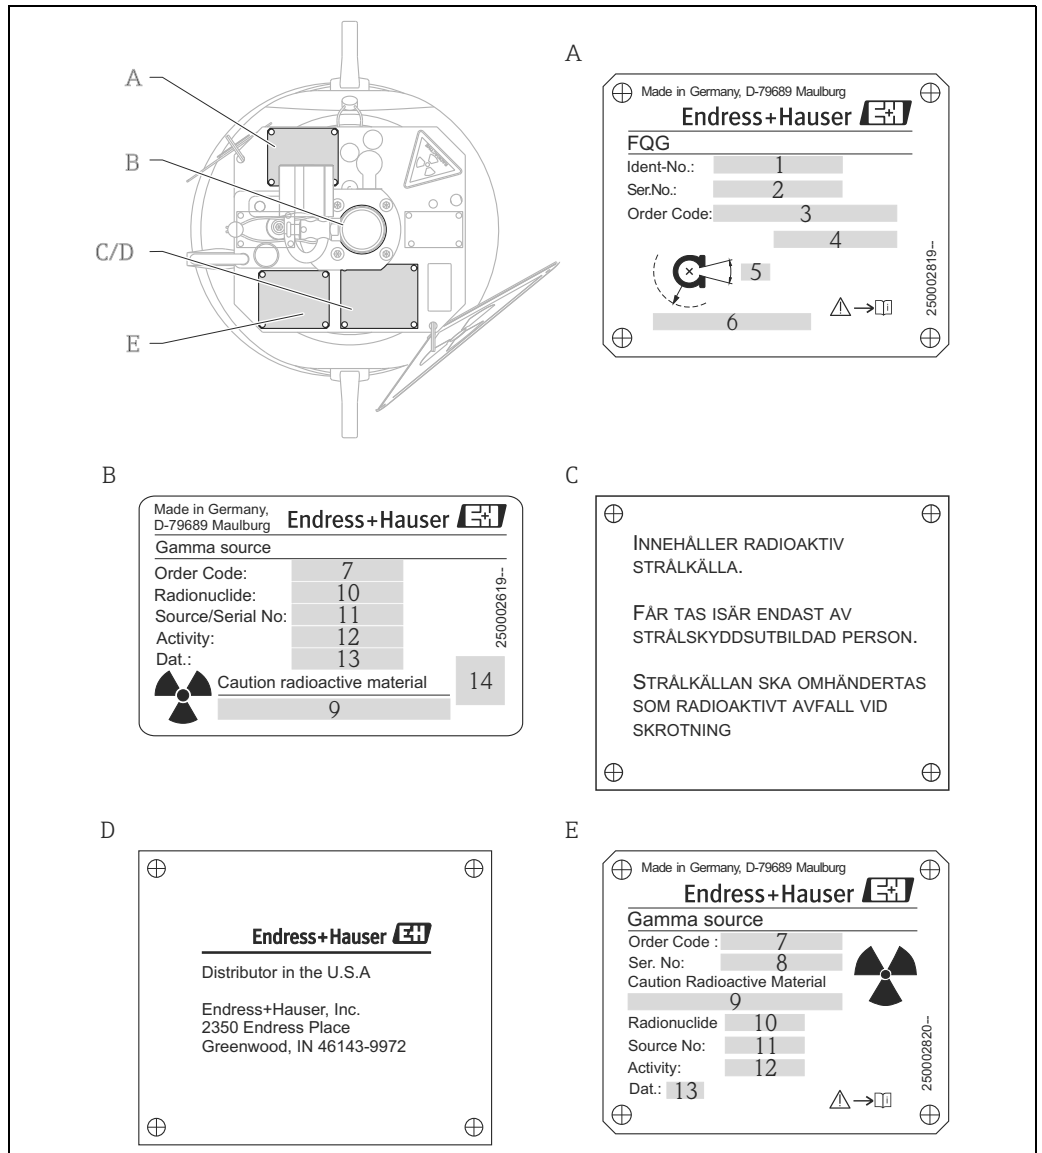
A
B
C/D
E

A

Made in Germany, D-79689 Maulburg
Endress+Hauser
FQG
Ident-No.: 1
Ser.No.: 2
Order Code: 3
4
5
6
250002819--

B

Made in Germany, D-79689 Maulburg
Endress+Hauser
Gamma source
Order Code: 7
Radionuclide: 10
Source/Serial No: 11
Activity: 12
Dat.: 13
Caution radioactive material
9
14
250002619--

C

INNEHÅLLER RADIOAKTIV STRÅLKÄLLA.

FÅR TAS ISÄR ENDAST AV STRÅLSKYDDSUTBILDAD PERSON.

STRÅLKÄLLAN SKA OMHÄNDERTAS SOM RADIOAKTIVT AVFALL VID SKROTNING

D

Endress+Hauser

Distributor in the U.S.A

Endress+Hauser, Inc.
2350 Endress Place
Greenwood, IN 46143-9972

E

Made in Germany, D-79689 Maulburg
Endress+Hauser
Gamma source
Order Code : 7
Ser. No: 8
Caution Radioactive Material
9
Radionuclide 10
Source No: 11
Activity: 12
Dat.: 13
250002820--